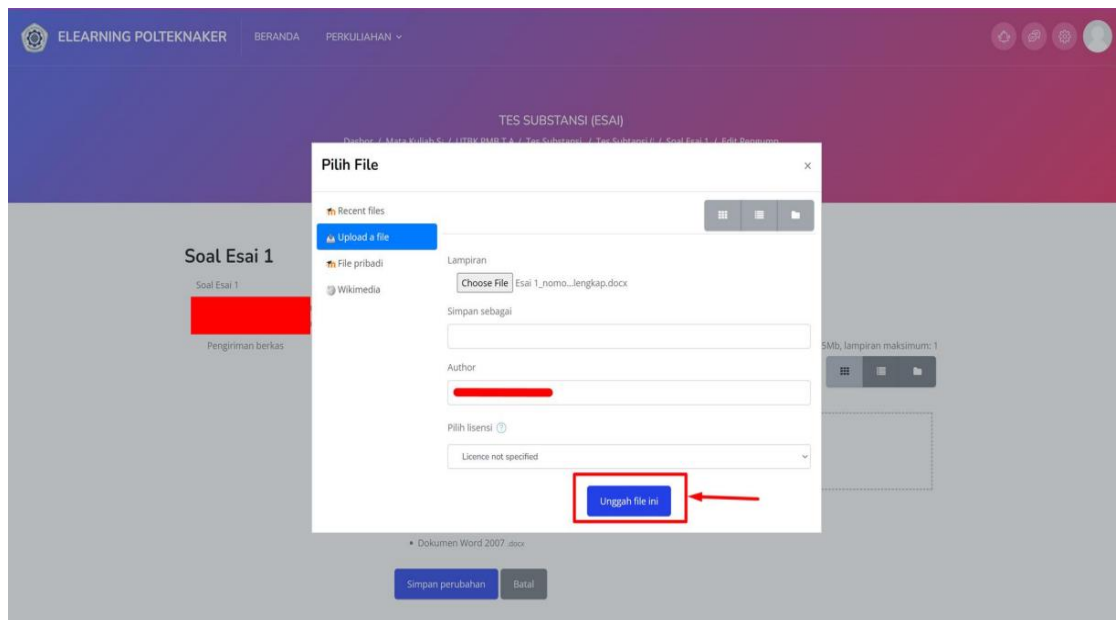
ELEARNING POLTEKNAKER BERANDA PERKULIAHAN

TES SUBSTANSI (ESAI)

Dasbor / Mata Kuliah S / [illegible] / Tes Substansi / Tes Substansi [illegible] / Soal Esai 1 / Edit Pengumpulan

Pilih File ×

Recent files
Upload a file
File pribadi
Wikimedia

Lampiran
Choose File Esai 1_nomo...lengkap.docx

Simpan sebagai

Author

Pilih lisensi

Licence not specified

Unggah file ini

Soal Esai 1
Soal Esai 1

Pengiriman berkas

5Mb, lampiran maksimum: 1

• Dokumen Word 2007 .docx

Simpan perubahan Batal